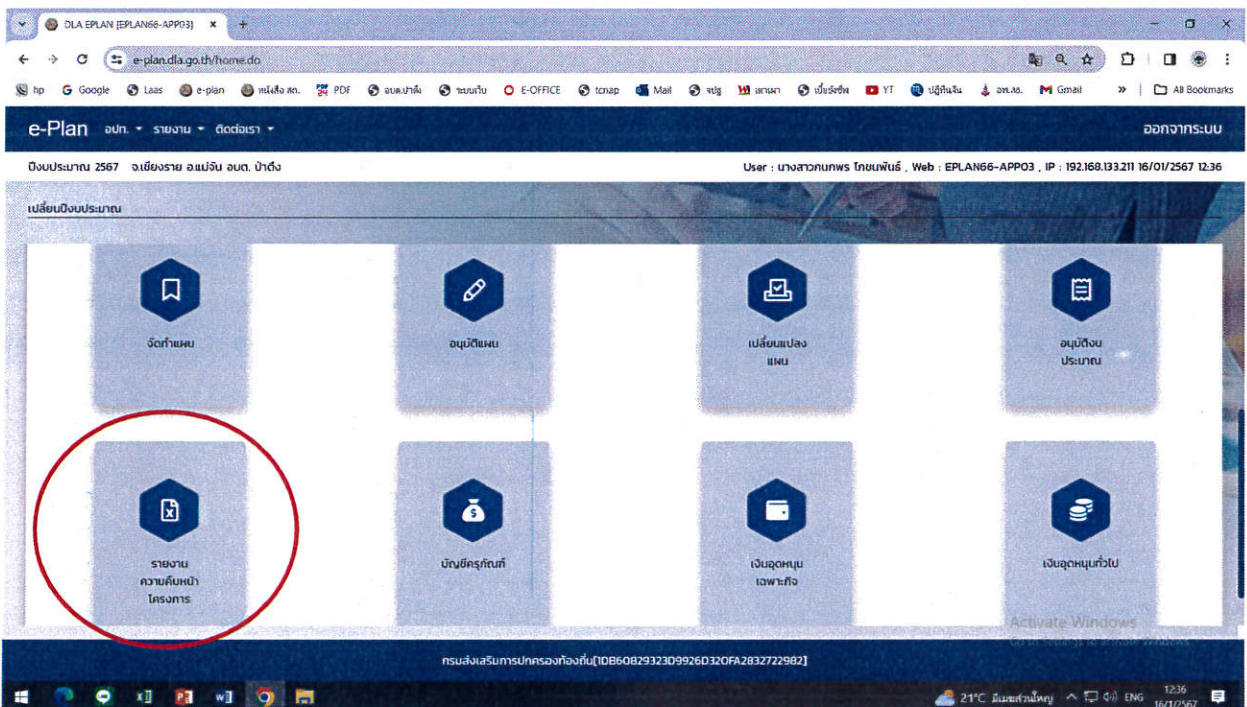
DLA EPLAN [EPLAN66-APP03]

e-plan.dla.go.th/home.do

hp Google Laas e-plan หนังสือ สถ. PDF อบต.ป่าตึง ระบบเว็บ E-OFFICE tcnap Mail จปฐ มหาดไทย เบี้ยยังชีพ YT ปฏิทินจีน อพ.สธ. Gmail » All Bookmarks

e-Plan อปท. ▾ รายงาน ▾ ติดต่อเรา ▾ ออกจากระบบ

ปีงบประมาณ 2567 จ.เชียงราย อ.แม่จัน อบต. ป่าตึง

User : นางสาวกนกพร โกษนพันธ์ , Web : EPLAN66-APP03 , IP : 192.168.133.211 16/01/2567 12:36

เปลี่ยนปีงบประมาณ

จัดทำแผน

อนุมัติแผน

เปลี่ยนแปลง แผน

อนุมัติงบ ประมาณ

รายงาน ความคืบหน้า โครงการ

บัญชีครุภัณฑ์

เงินอุดหนุน เฉพาะกิจ

เงินอุดหนุนทั่วไป

Activate Windows
Go to Settings to activate Windows.

กรมส่งเสริมการปกครองท้องถิ่น[1DB60829323D9926D320FA2832722982]

21°C มีเมฆส่วนใหญ่ ENG 12:36 16/1/2567